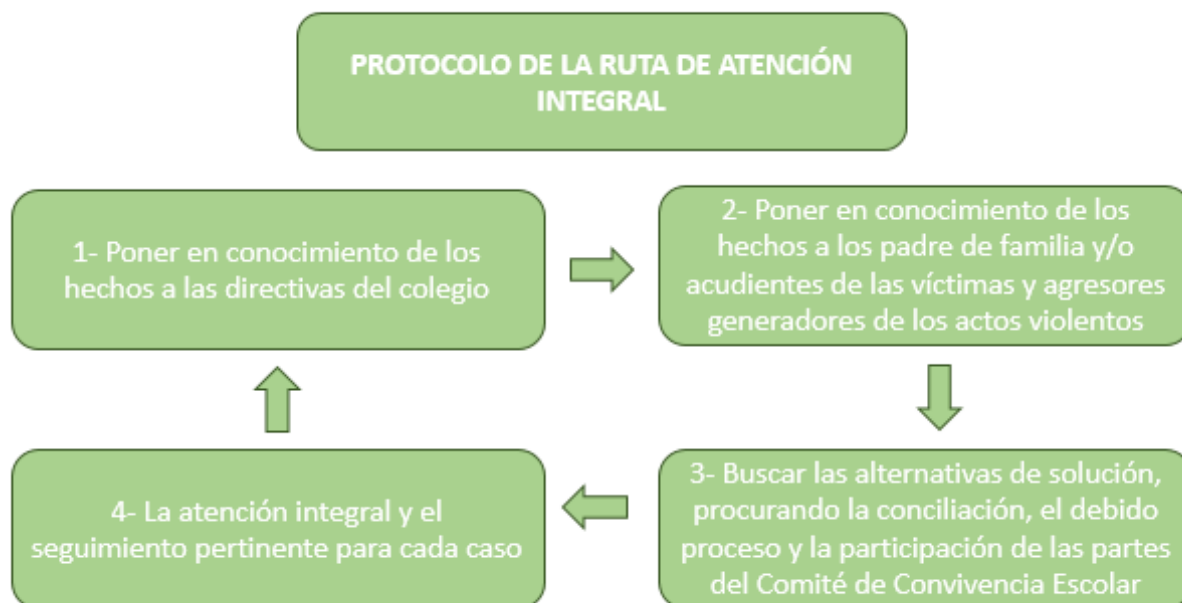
PROTOCOLO DE LA RUTA DE ATENCIÓN INTEGRAL

1- Poner en conocimiento de los hechos a las directivas del colegio

2- Poner en conocimiento de los hechos a los padre de familia y/o acudientes de las víctimas y agresores generadores de los actos violentos

3- Buscar las alternativas de solución, procurando la conciliación, el debido proceso y la participación de las partes del Comité de Convivencia Escolar

4- La atención integral y el seguimiento pertinente para cada caso